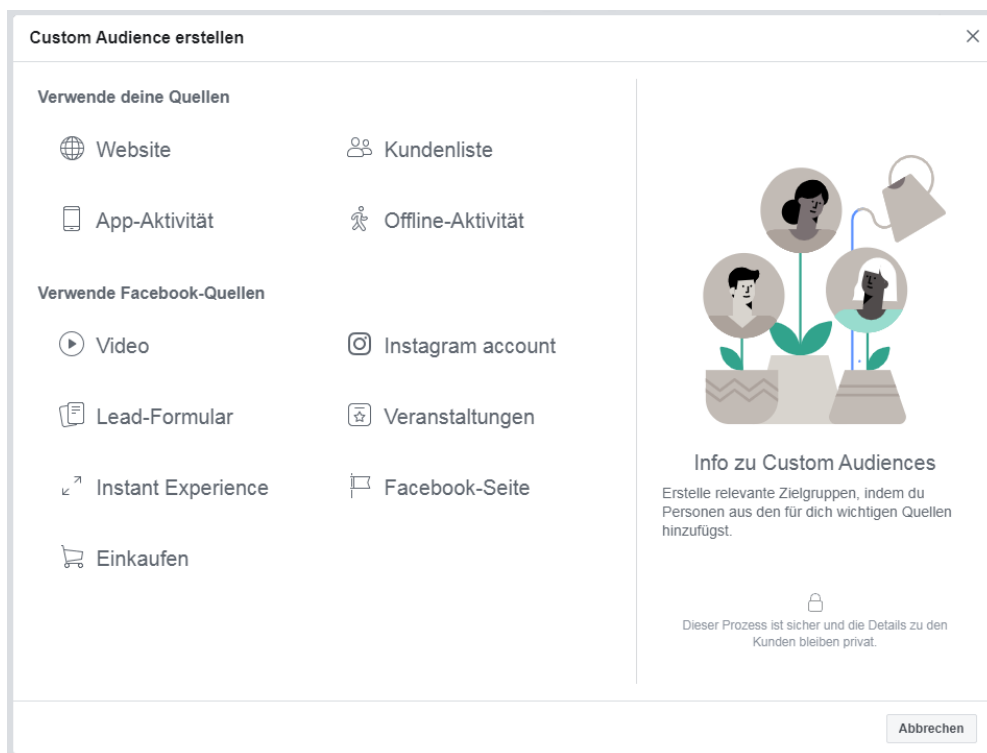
Custom Audience erstellen

×

Verwende deine Quellen

Website

Kundenliste

App-Aktivität

Offline-Aktivität

Verwende Facebook-Quellen

Video

Instagram account

Lead-Formular

Veranstaltungen

Instant Experience

Facebook-Seite

Einkaufen

Info zu Custom Audiences

Erstelle relevante Zielgruppen, indem du Personen aus den für dich wichtigen Quellen hinzufügst.

Dieser Prozess ist sicher und die Details zu den Kunden bleiben privat.

Abbrechen